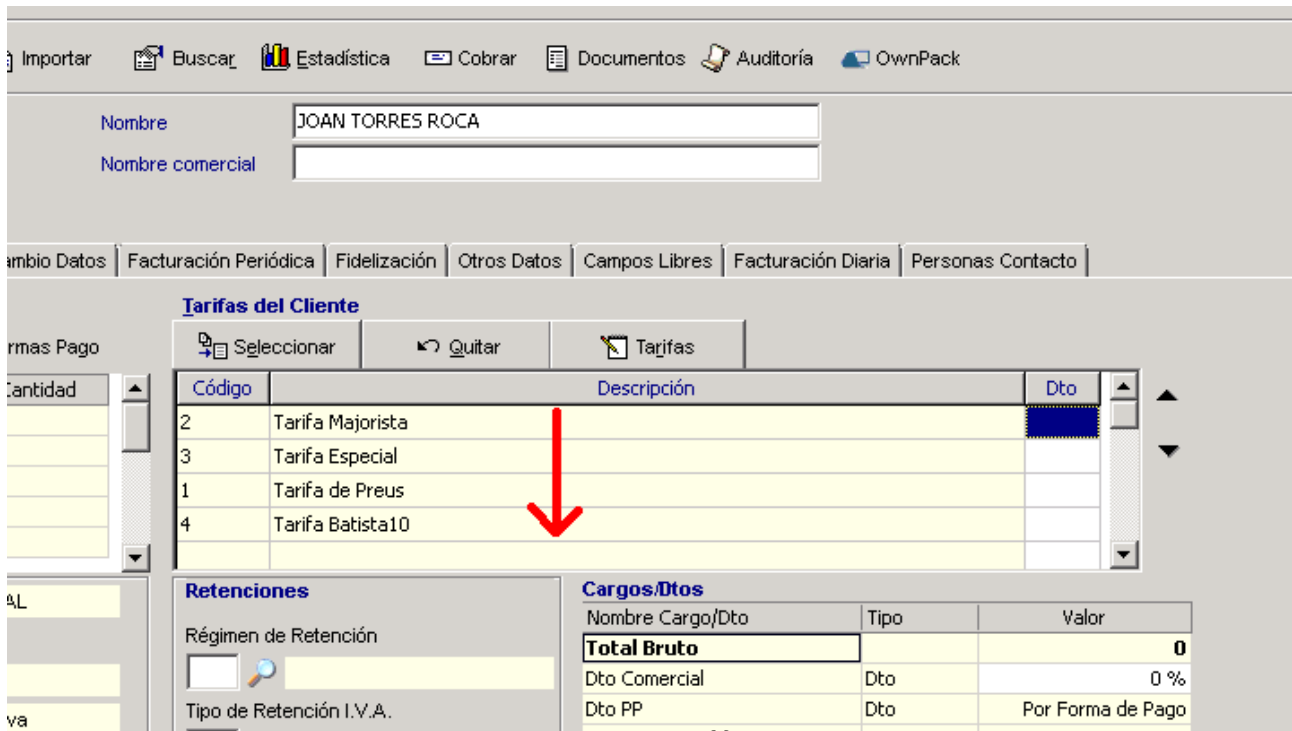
Importar Buscar Estadística Cobrar Documentos Auditoría OwnPack

Nombre JOAN TORRES ROCA
Nombre comercial

ambio Datos | Facturación Periódica | Fidelización | Otros Datos | Campos Libres | Facturación Diaria | Personas Contacto

rmas Pago
Cantidad

Tarifas del Cliente
Seleccionar | Quitar | Tarifas

| Código | Descripción | Dto |
|---|---|---|
| 2 | Tarifa Majorista | |
| 3 | Tarifa Especial | |
| 1 | Tarifa de Preus | |
| 4 | Tarifa Batista10 | |
| | | |

AL

va

Retenciones
Régimen de Retención
Tipo de Retención I.V.A.

Cargos/Dtos

| Nombre Cargo/Dto | Tipo | Valor |
|---|---|---|
| Total Bruto | | 0 |
| Dto Comercial | Dto | 0 % |
| Dto PP | Dto | Por Forma de Pago |